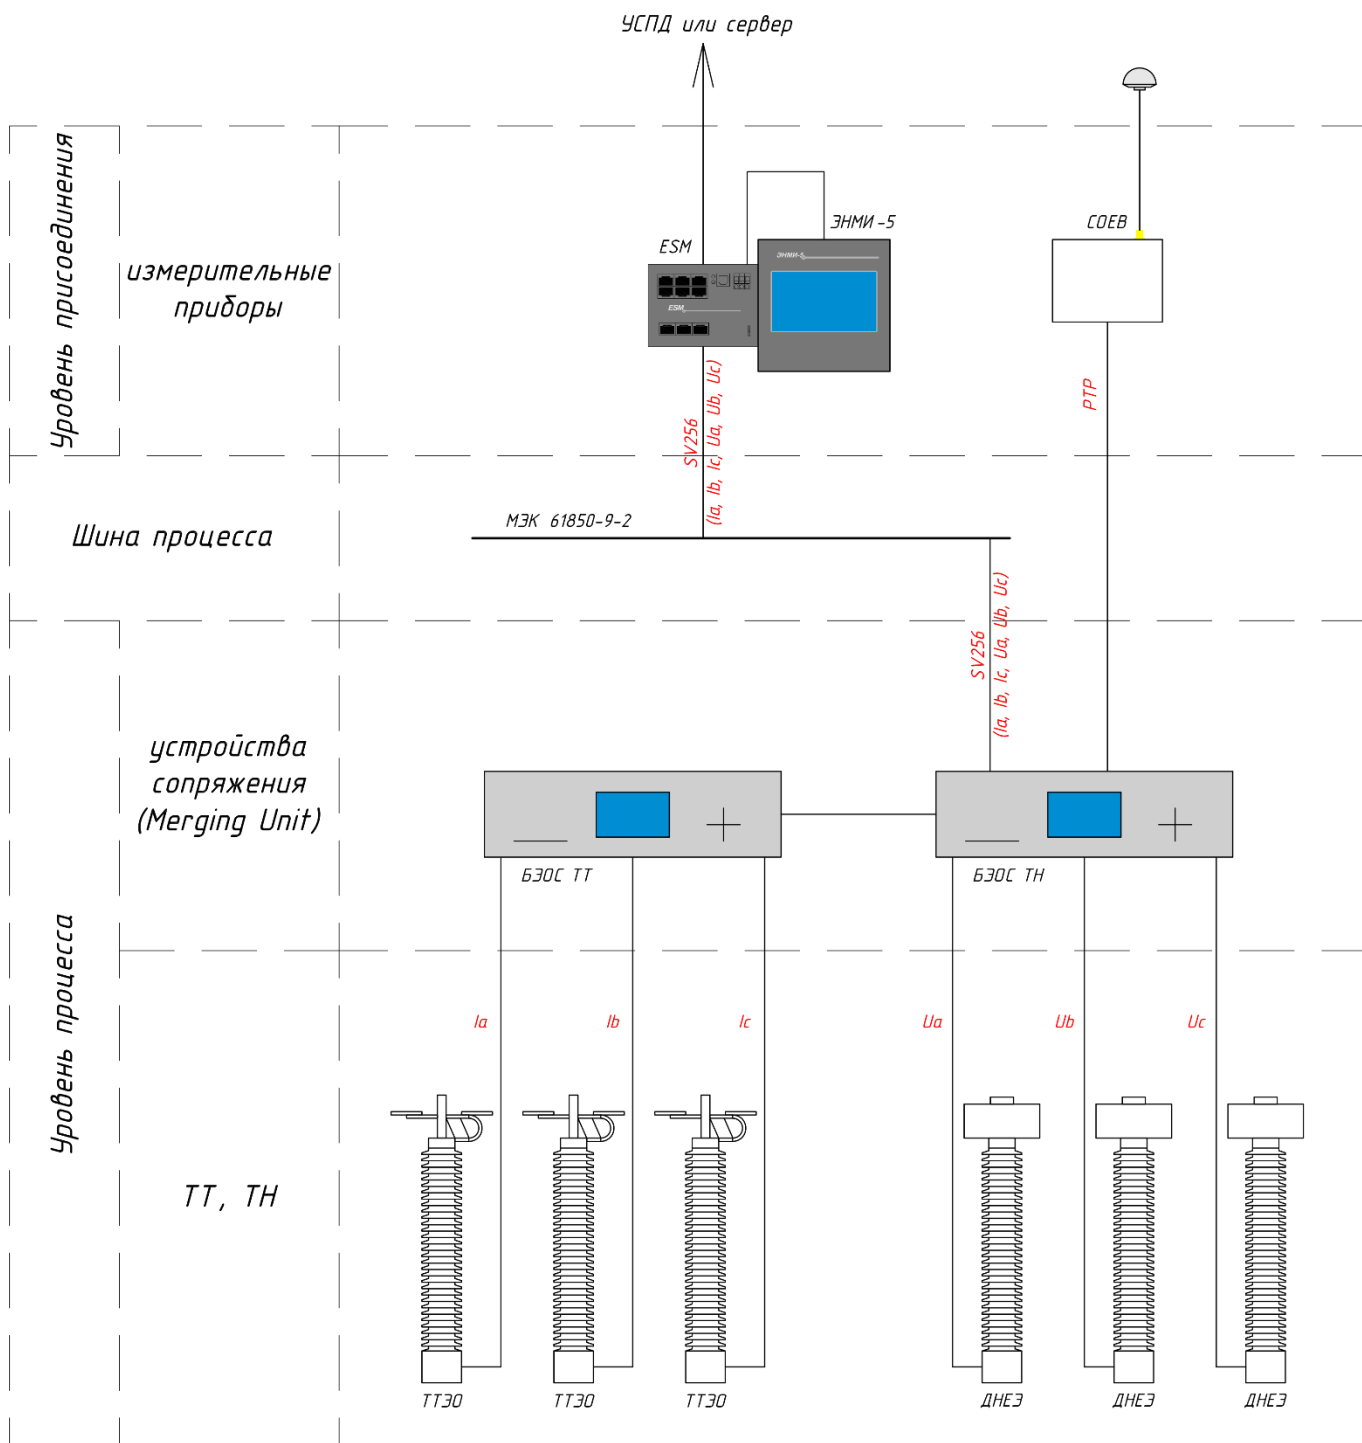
УСПД или сервер

Уровень присоединения

измерительные приборы

ESM

ЭНМИ-5

ESM

ЭНМИ-5

СОЕВ

SV256
(Ia, Ib, Ic, Ua, Ub, Uc)

PTP

Шина процесса

МЭК 61850-9-2

SV256
(Ia, Ib, Ic, Ua, Ub, Uc)

Уровень процесса

устройства сопряжения (Merging Unit)

БЗОС ТТ

БЗОС ТН

Ia

Ib

Ic

Ua

Ub

Uc

ТТ, ТН

ТТЭО

ТТЭО

ТТЭО

ДНЕЭ

ДНЕЭ

ДНЕЭ